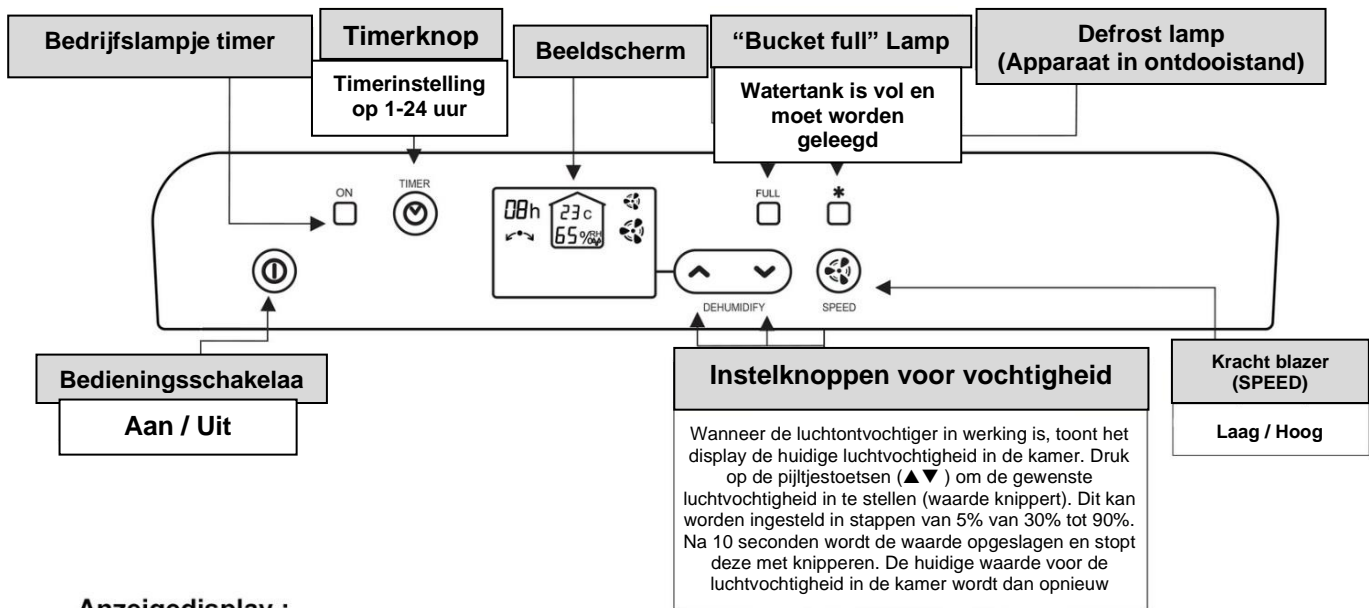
Bedrijfslampje timer

Timerknop

Timerinstelling op 1-24 uur

Beeldscherm

“Bucket full” Lamp

Watertank is vol en moet worden geleegd

Defrost lamp (Apparaat in ontdooistand)

ON

TIMER

08h

23c

65%RH

FULL

*

DEHUMIDIFY

SPEED

Bedieningsschakelaa

Aan / Uit

Instelknoppen voor vochtigheid

Wanneer de luchtontvochtiger in werking is, toont het display de huidige luchtvochtigheid in de kamer. Druk op de pijltjestoetsen (▲▼ ) om de gewenste luchtvochtigheid in te stellen (waarde knippert). Dit kan worden ingesteld in stappen van 5% van 30% tot 90%. Na 10 seconden wordt de waarde opgeslagen en stopt deze met knipperen. De huidige waarde voor de luchtvochtigheid in de kamer wordt dan opnieuw

Kracht blazer (SPEED)

Laag / Hoog

Anzeigedisplay :